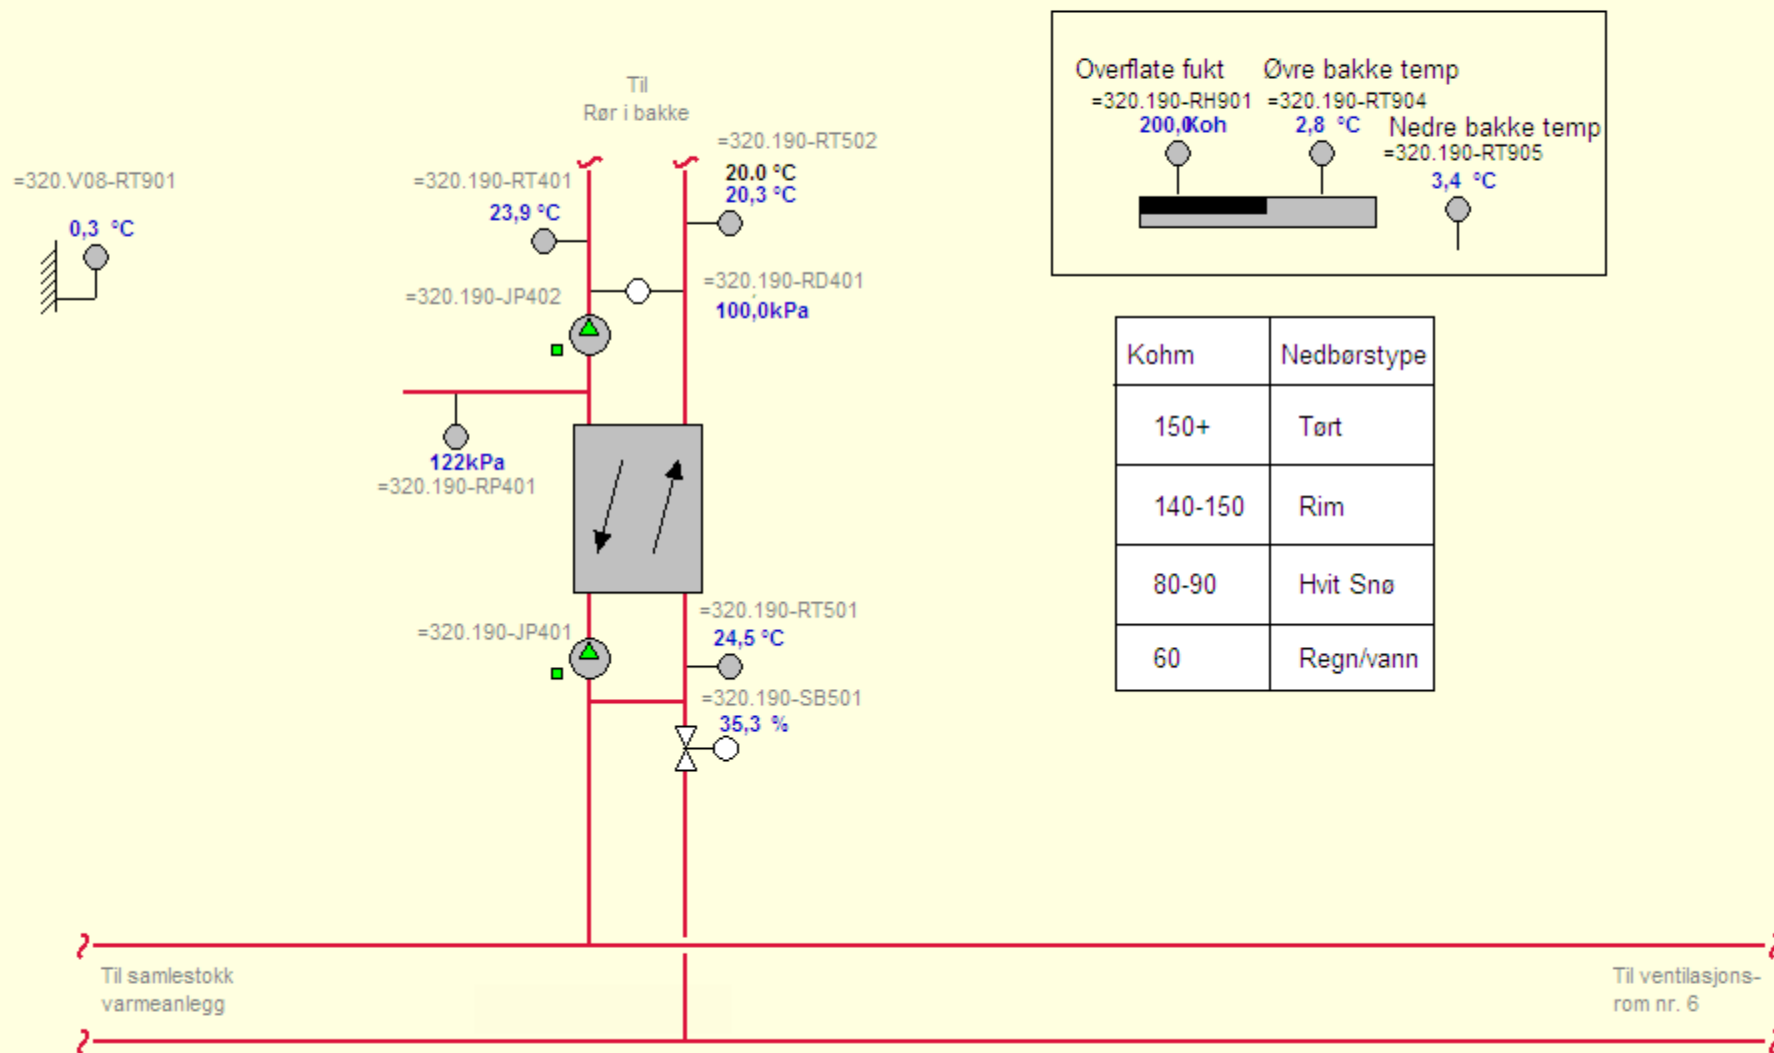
Til
Rør i bakke

=320.V08-RT901
0,3 °C

=320.190-RT401
23,9 °C

=320.190-RT502
20.0 °C
20,3 °C

=320.190-JP402

=320.190-RD401
100,0kPa

122kPa
=320.190-RP401

=320.190-JP401

=320.190-RT501
24,5 °C

=320.190-SB501
35,3 %

Overflate fukt
=320.190-RH901
200,0Koh

Øvre bakke temp
=320.190-RT904
2,8 °C

Nedre bakke temp
=320.190-RT905
3,4 °C

| Kohm | Nedbørstype |
|---|---|
| 150+ | Tørt |
| 140-150 | Rim |
| 80-90 | Hvit Snø |
| 60 | Regn/vann |

Til samlestokk
varmeanlegg

Til ventilasjons-
rom nr. 6